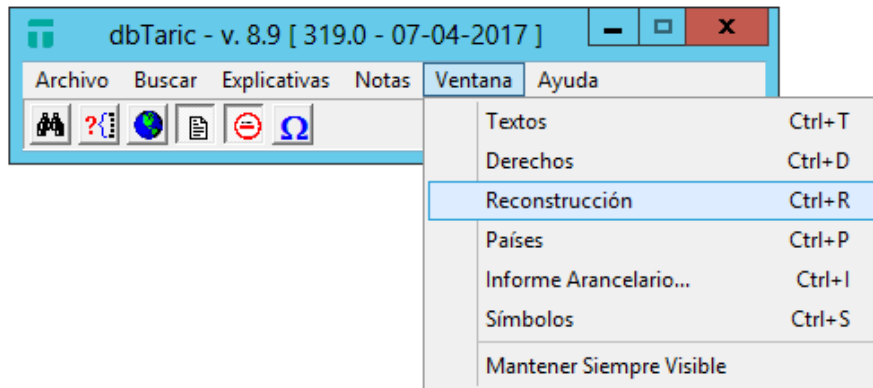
dbTaric - v. 8.9 [ 319.0 - 07-04-2017 ]

Archivo Buscar Explicativas Notas Ventana Ayuda

?{

Textos Ctrl+T
Derechos Ctrl+D
Reconstrucción Ctrl+R
Países Ctrl+P
Informe Arancelario... Ctrl+I
Símbolos Ctrl+S
Mantener Siempre Visible